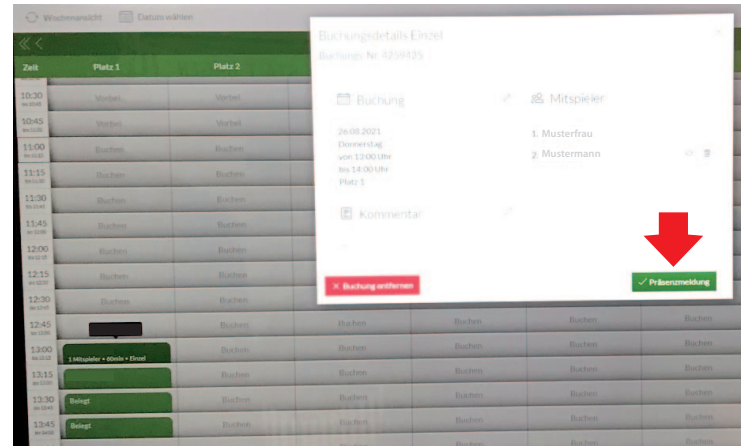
Wochenansicht Datum wählen

Zeit | Platz 1 | Platz 2

10:30 Vorbei Vorbei
10:45 Vorbei Vorbei
11:00 Buchen Buchen
11:15 Buchen Buchen
11:30 Buchen Buchen
11:45 Buchen Buchen
12:00 Buchen Buchen
12:15 Buchen Buchen
12:30 Buchen Buchen
12:45 Buchen Buchen Buchen Buchen Buchen
13:00 1 Mitspieler • 60min • Einzel Buchen Buchen Buchen Buchen Buchen
13:15 Buchen Buchen Buchen Buchen Buchen
13:30 Belegt Buchen Buchen Buchen Buchen Buchen
13:45 Belegt Buchen Buchen Buchen Buchen Buchen

Buchungsdetails Einzel
Buchungs-Nr. 4259425

Buchung
26.08.2021
Donnerstag
von 13:00 Uhr
bis 14:00 Uhr
Platz 1

Mitspieler
1. Musterfrau
2. Mustermann

Kommentar

× Buchung entfernen
✓ Präsenzmeldung